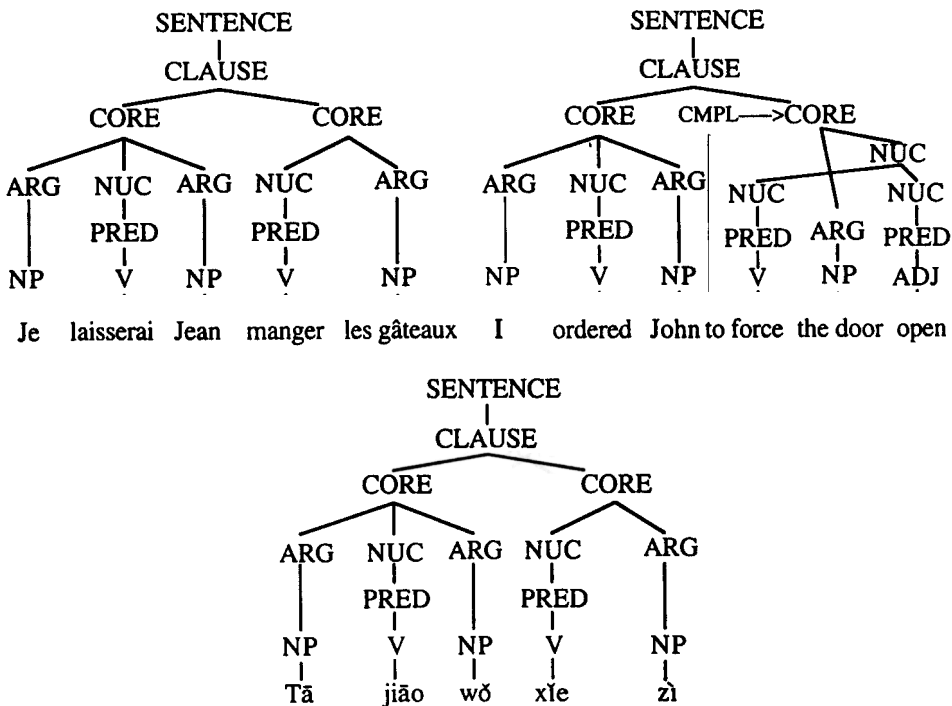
SENTENCE
CLAUSE
CORE CORE
ARG NUC ARG NUC ARG
PRED PRED
NP V NP V NP
Je laisserai Jean manger les gâteaux

SENTENCE
CLAUSE
CORE CMPL—>CORE
NUC
ARG NUC ARG NUC NUC
PRED PRED ARG PRED
NP V NP V NP ADJ
I ordered John to force the door open

SENTENCE
CLAUSE
CORE CORE
ARG NUC ARG NUC ARG
PRED PRED
NP V NP V NP
Tā jiāo wǒ xǐe zì